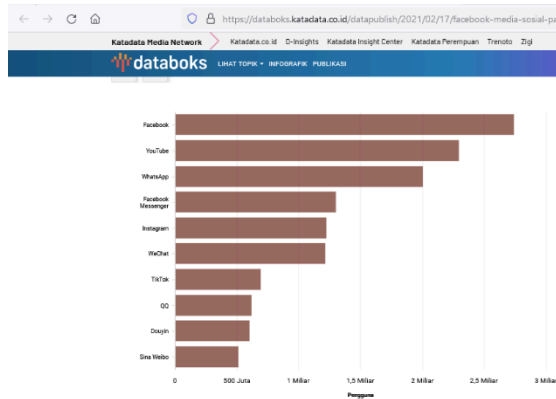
https://databoks.katadata.co.id/datapublish/2021/02/17/facebook-media-sosial-pa

Katadata Media Network | Katadata.co.id | D-Insights | Katadata Insight Center | Katadata Perempuan | Trenoto | Zigi

databoks LIHAT TOPIK ▾ INFOGRAFIK PUBLIKASI

Facebook
YouTube
WhatsApp
Facebook Messenger
Instagram
WeChat
TikTok
QQ
Douyin
Sina Weibo

0
500 Juta
1 Miliar
1,5 Miliar
2 Miliar
2,5 Miliar
3 Miliar

Pengguna